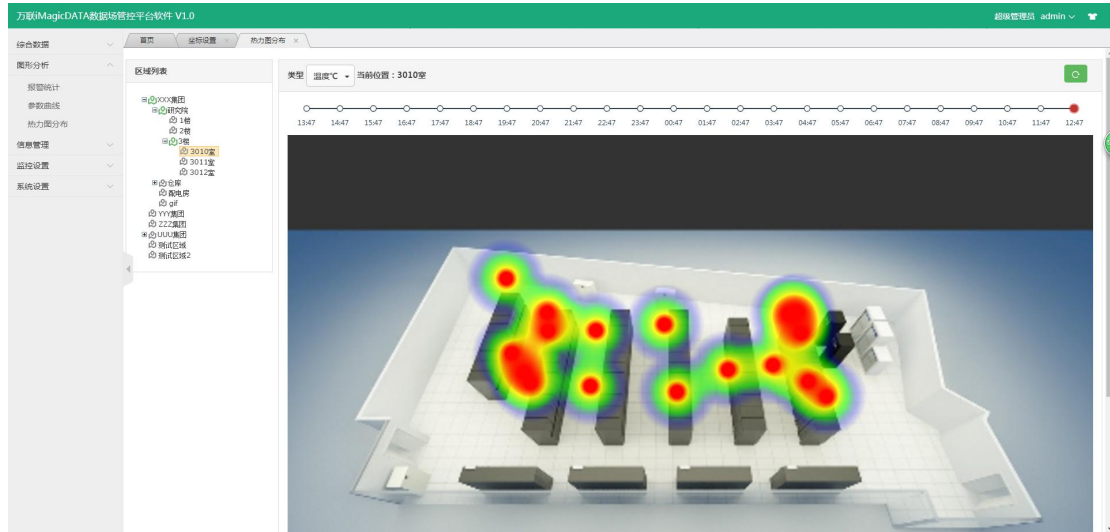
万联iMagicDATA数据场管控平台软件 V1.0

超级管理员 admin

综合数据
图形分析
报警统计
参数曲线
热力图分布
信息管理
监控设置
系统设置

首页 | 坐标设置 × | 热力图分布 ×

区域列表

XXX集团
研发院
1楼
2楼
3楼
3010室
3011室
3012室
仓库
配电房
gif
YYY集团
ZZZ集团
UUU集团
测试区域
测试区域2

类型 温度℃ 当前位置：3010室

13:47 14:47 15:47 16:47 17:47 18:47 19:47 20:47 21:47 22:47 23:47 00:47 01:47 02:47 03:47 04:47 05:47 06:47 07:47 08:47 09:47 10:47 11:47 12:47